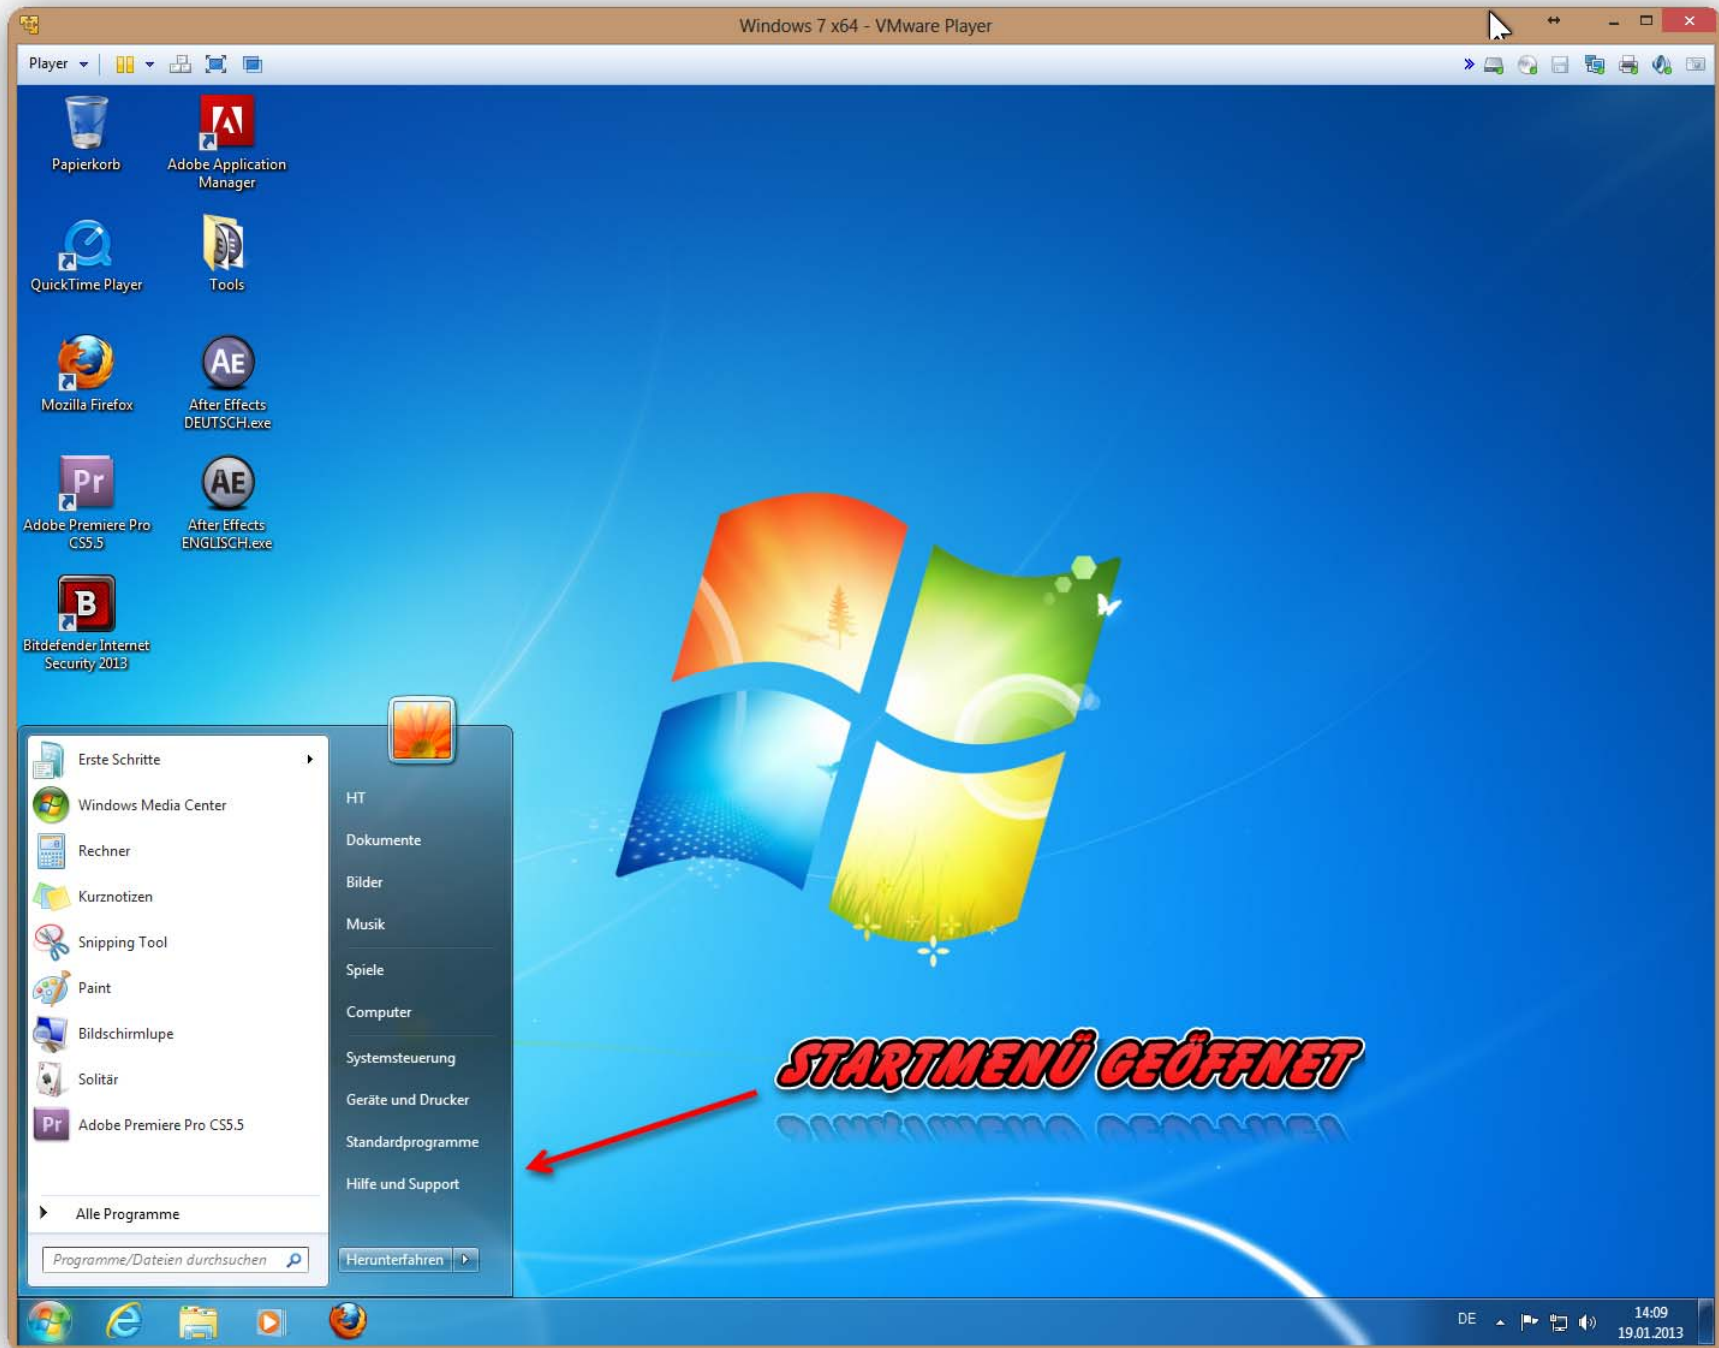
Windows 7 x64 - VMware Player

Player

Papierkorb

Adobe Application Manager

QuickTime Player

Tools

Mozilla Firefox

After Effects DEUTSCH.exe

Adobe Premiere Pro CS5.5

After Effects ENGLISCH.exe

Bitdefender Internet Security 2013

Erste Schritte

Windows Media Center

Rechner

Kurznotizen

Snipping Tool

Paint

Bildschirmlupe

Solitär

Adobe Premiere Pro CS5.5

Alle Programme

Programme/Dateien durchsuchen

HT

Dokumente

Bilder

Musik

Spiele

Computer

Systemsteuerung

Geräte und Drucker

Standardprogramme

Hilfe und Support

Herunterfahren

STARTMENÜ GEÖFFNET

DE

14:09
19.01.2013